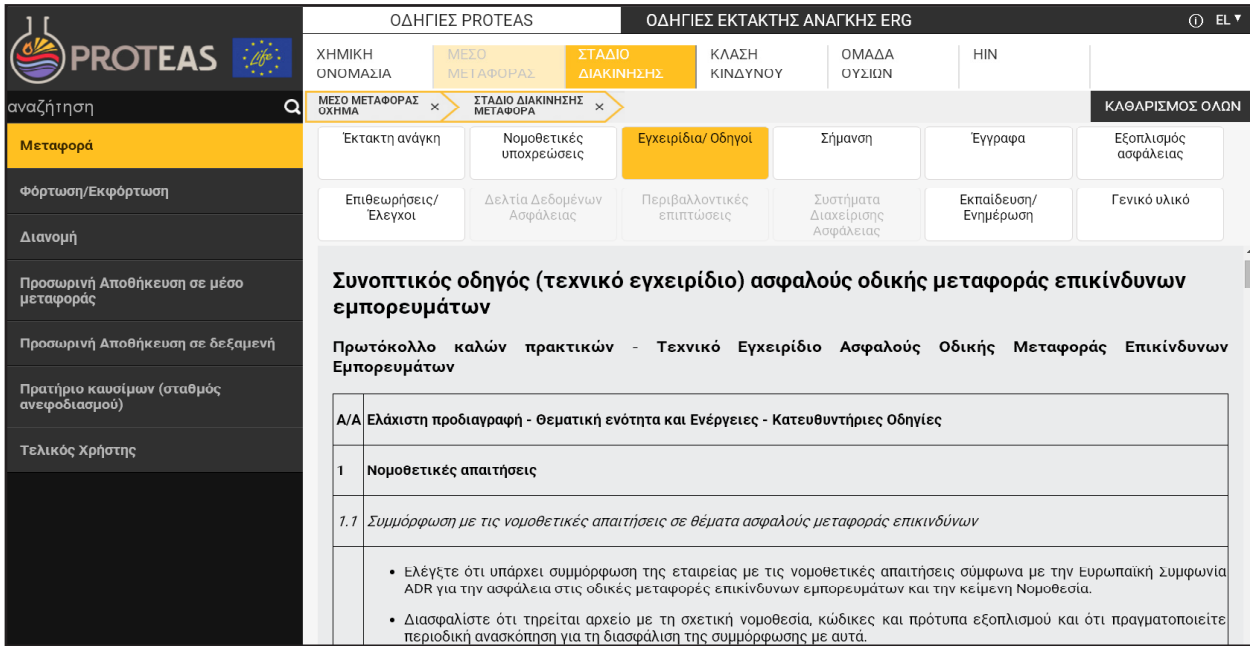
PROTEAS

Life

ΟΔΗΓΙΕΣ PROTEAS

ΟΔΗΓΙΕΣ ΕΚΤΑΚΤΗΣ ΑΝΑΓΚΗΣ ERG

EL

ΧΗΜΙΚΗ ΟΝΟΜΑΣΙΑ

ΜΕΣΟ ΜΕΤΑΦΟΡΑΣ

ΣΤΑΔΙΟ ΔΙΑΚΙΝΗΣΗΣ

ΚΛΑΣΗ ΚΙΝΔΥΝΟΥ

ΟΜΑΔΑ ΟΥΣΙΩΝ

HIN

αναζήτηση

ΜΕΣΟ ΜΕΤΑΦΟΡΑΣ ΟΧΗΜΑ ×

ΣΤΑΔΙΟ ΔΙΑΚΙΝΗΣΗΣ ΜΕΤΑΦΟΡΑ ×

ΚΑΘΑΡΙΣΜΟΣ ΟΛΩΝ

Μεταφορά

Φόρτωση/Εκφόρτωση

Διανομή

Προσωρινή Αποθήκευση σε μέσο μεταφοράς

Προσωρινή Αποθήκευση σε δεξαμενή

Πρατήριο καυσίμων (σταθμός ανεφοδιασμού)

Τελικός Χρήστης

Έκτακτη ανάγκη

Νομοθετικές υποχρεώσεις

Εγχειρίδια/ Οδηγοί

Σήμανση

Έγγραφα

Εξοπλισμός ασφάλειας

Επιθεωρήσεις/ Έλεγχοι

Δελτία Δεδομένων Ασφάλειας

Περιβαλλοντικές επιπτώσεις

Συστήματα Διαχείρισης Ασφάλειας

Εκπαίδευση/ Ενημέρωση

Γενικό υλικό

Συνοπτικός οδηγός (τεχνικό εγχειρίδιο) ασφαλούς οδικής μεταφοράς επικίνδυνων εμπορευμάτων

Πρωτόκολλο καλών πρακτικών - Τεχνικό Εγχειρίδιο Ασφαλούς Οδικής Μεταφοράς Επικίνδυνων Εμπορευμάτων

| Α/Α | Ελάχιστη προδιαγραφή - Θεματική ενότητα και Ενέργειες - Κατευθυντήριες Οδηγίες |
|---|---|
| 1 | Νομοθετικές απαιτήσεις |
| 1.1 | Συμμόρφωση με τις νομοθετικές απαιτήσεις σε θέματα ασφαλούς μεταφοράς επικινδύνων |
| | • Ελέγξτε ότι υπάρχει συμμόρφωση της εταιρείας με τις νομοθετικές απαιτήσεις σύμφωνα με την Ευρωπαϊκή Συμφωνία ADR για την ασφάλεια στις οδικές μεταφορές επικίνδυνων εμπορευμάτων και την κείμενη Νομοθεσία. • Διασφαλίστε ότι τηρείται αρχείο με τη σχετική νομοθεσία, κώδικες και πρότυπα εξοπλισμού και ότι πραγματοποιείτε περιοδική ανασκόπηση για τη διασφάλιση της συμμόρφωσης με αυτά. |